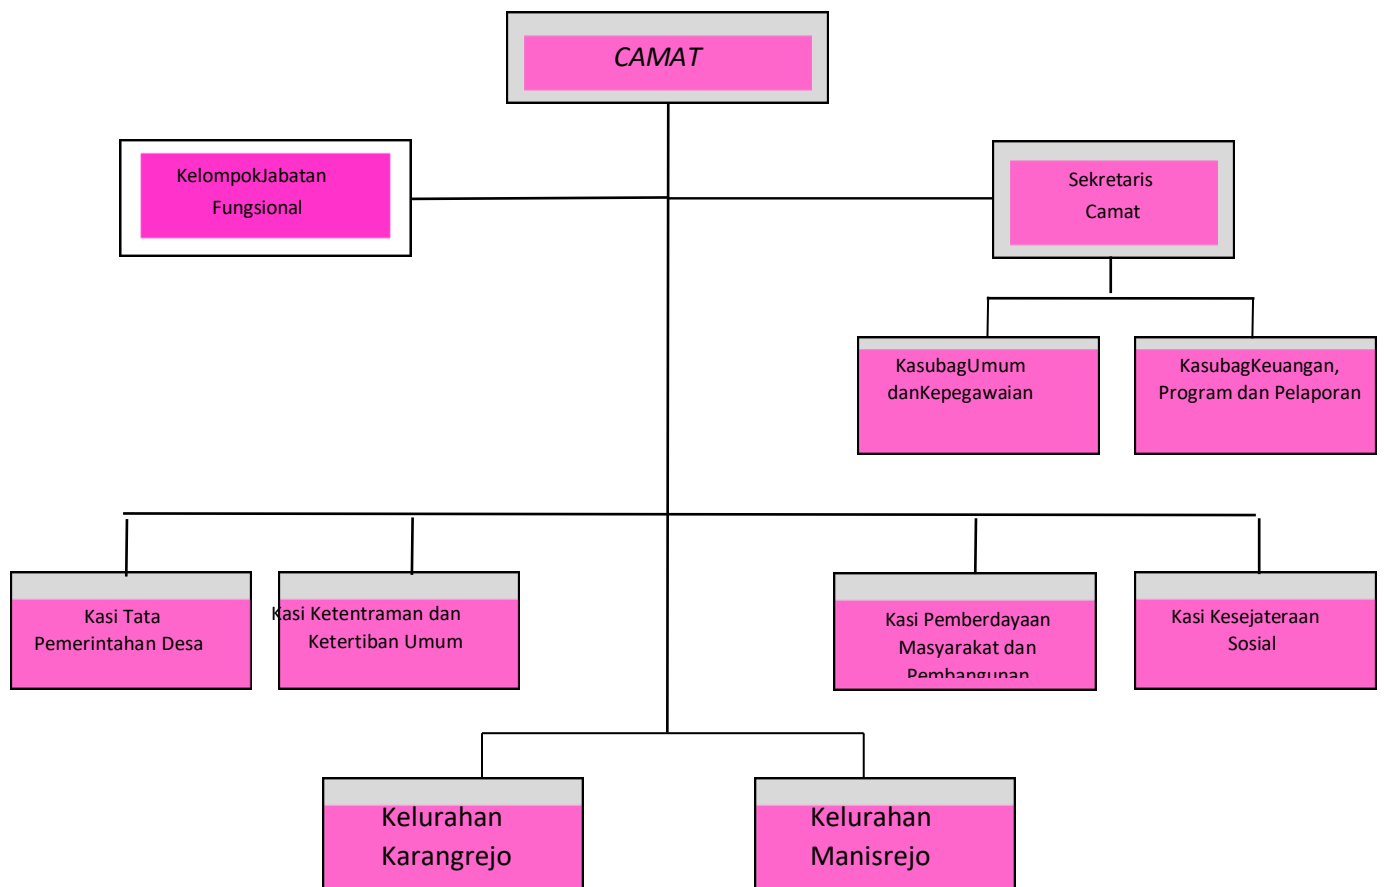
CAMAT

KelompokJabatan Fungsional

Sekretaris Camat

KasubagUmum danKepegawaian

KasubagKeuangan, Program dan Pelaporan

Kasi Tata Pemerintahan Desa

Kasi Ketentraman dan Ketertiban Umum

Kasi Pemberdayaan Masyarakat dan Pembangunan

Kasi Kesejateraan Sosial

Kelurahan Karangrejo

Kelurahan Manisrejo